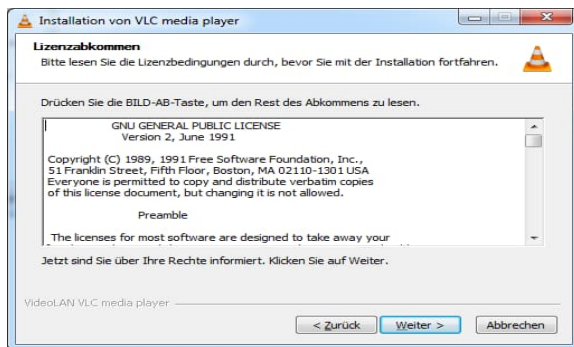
Installation von VLC media player

Lizenzabkommen

Bitte lesen Sie die Lizenzbedingungen durch, bevor Sie mit der Installation fortfahren.

Drücken Sie die BILD-AB-Taste, um den Rest des Abkommens zu lesen.

GNU GENERAL PUBLIC LICENSE
Version 2, June 1991

Copyright (C) 1989, 1991 Free Software Foundation, Inc.,
51 Franklin Street, Fifth Floor, Boston, MA 02110-1301 USA
Everyone is permitted to copy and distribute verbatim copies
of this license document, but changing it is not allowed.

Preamble

The licenses for most software are designed to take away your
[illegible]

Jetzt sind Sie über Ihre Rechte informiert. Klicken Sie auf Weiter.

VideoLAN VLC media player

< Zurück
Weiter >
Abbrechen